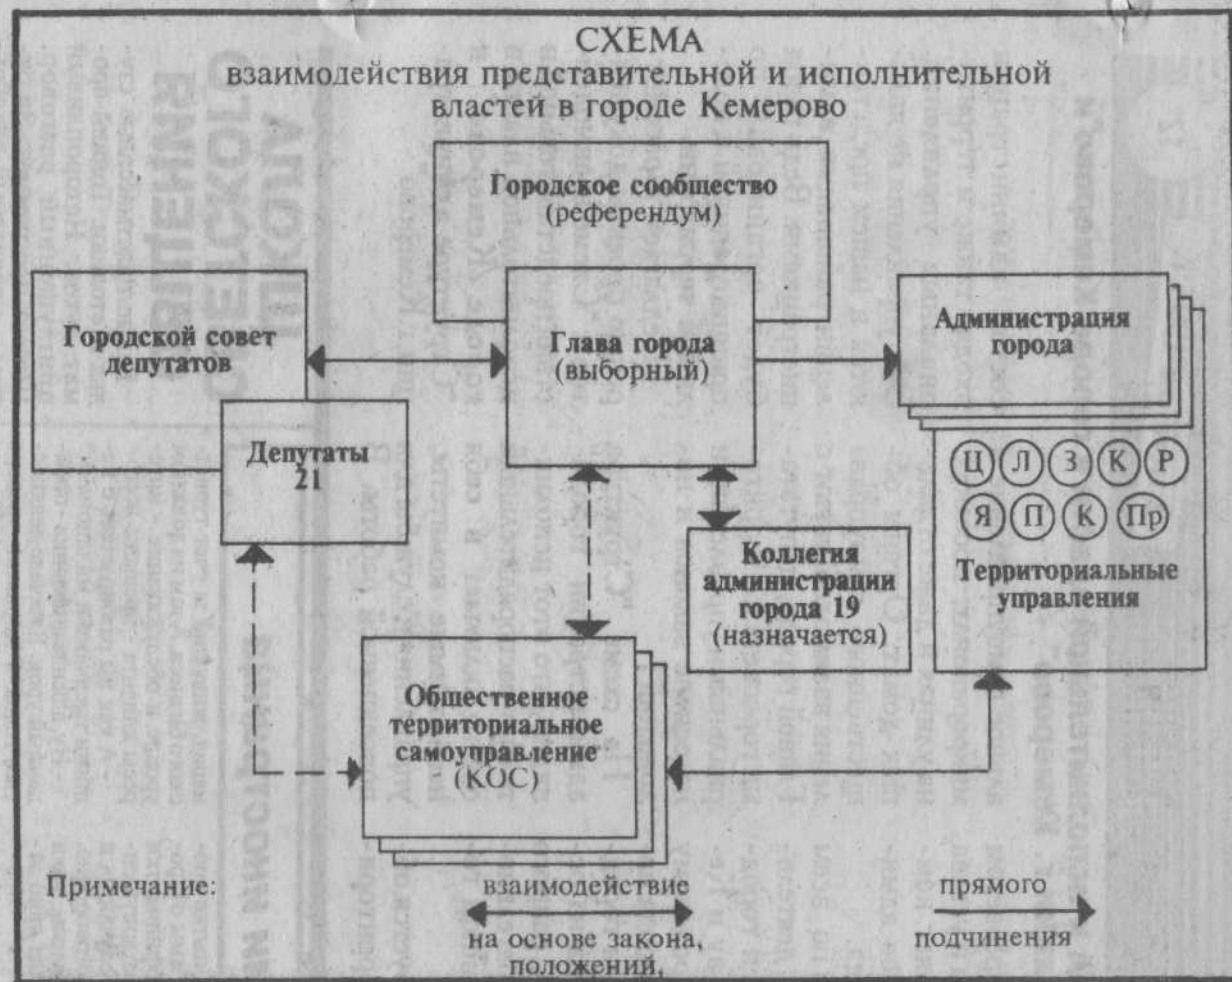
СХЕМА
взаимодействия представительной и исполнительной властей в городе Кемерово

Городское сообщество
(референдум)

Городской совет депутатов

Депутаты
21

Глава города
(выборный)

Администрация города

Ц Л З К Р
Я П К Пр

Территориальные управления

Коллегия администрации города 19
(назначается)

Общественное территориальное самоуправление
(КОС)

Примечание:

взаимодействие
на основе закона, положений,

прямого
подчинения